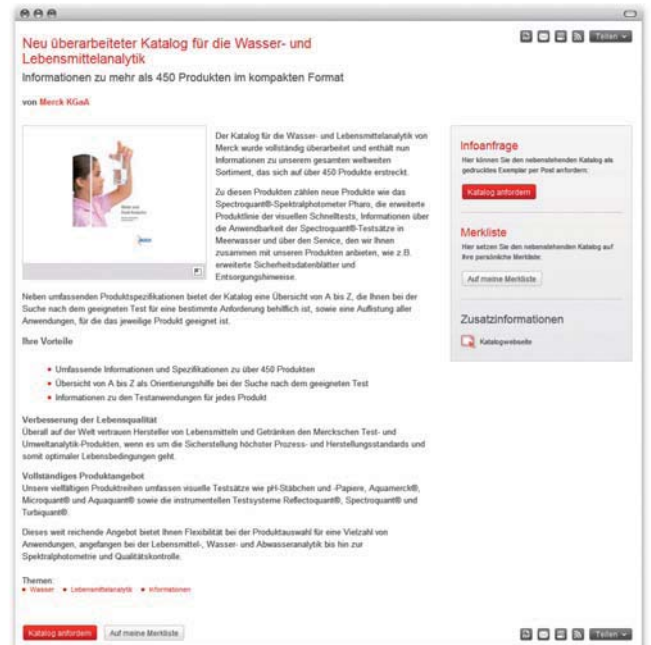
Teilen

Neu überarbeiteter Katalog für die Wasser- und Lebensmittelanalytik

Informationen zu mehr als 450 Produkten im kompakten Format

von Merck KGaA

Der Katalog für die Wasser- und Lebensmittelanalytik von Merck wurde vollständig überarbeitet und enthält nun Informationen zu unserem gesamten weltweiten Sortiment, das sich auf über 450 Produkte erstreckt.

Zu diesen Produkten zählen neue Produkte wie das Spectroquant®-Spektralphotometer Pharo, die erweiterte Produktlinie der visuellen Schnelltests, Informationen über die Anwendbarkeit der Spectroquant®-Testsätze in Meerwasser und über den Service, den wir Ihnen zusammen mit unseren Produkten anbieten, wie z.B. erweiterte Sicherheitsdatenblätter und Entsorgungshinweise.

Neben umfassenden Produktspezifikationen bietet der Katalog eine Übersicht von A bis Z, die Ihnen bei der Suche nach dem geeigneten Test für eine bestimmte Anforderung behilflich ist, sowie eine Auflistung aller Anwendungen, für die das jeweilige Produkt geeignet ist.

Ihre Vorteile

- Umfassende Informationen und Spezifikationen zu über 450 Produkten
- Übersicht von A bis Z als Orientierungshilfe bei der Suche nach dem geeigneten Test
- Informationen zu den Testanwendungen für jedes Produkt

Verbesserung der Lebensqualität
Überall auf der Welt vertrauen Hersteller von Lebensmitteln und Getränken den Merckschen Test- und Umweltanalytik-Produkten, wenn es um die Sicherstellung höchster Prozess- und Herstellungsstandards und somit optimaler Lebensbedingungen geht.

Vollständiges Produktangebot
Unsere vielfältigen Produktreihen umfassen visuelle Testsätze wie pH-Stäbchen und -Papiere, Aquamerck®, Microquant® und Aquaquant® sowie die instrumentellen Testsysteme Reflectoquant®, Spectroquant® und Turbiquant®.

Dieses weit reichende Angebot bietet Ihnen Flexibilität bei der Produktauswahl für eine Vielzahl von Anwendungen, angefangen bei der Lebensmittel-, Wasser- und Abwasseranalytik bis hin zur Spektralphotometrie und Qualitätskontrolle.

Themen:
• Wasser • Lebensmittelanalytik • Informationen

Infoanfrage
Hier können Sie den nebenstehenden Katalog als gedrucktes Exemplar per Post anfordern:
Katalog anfordern

Merkliste
Hier setzen Sie den nebenstehenden Katalog auf Ihre persönliche Merkliste:
Auf meine Merkliste

Zusatzinformationen
Katalogwebseite

Katalog anfordern Auf meine Merkliste Teilen